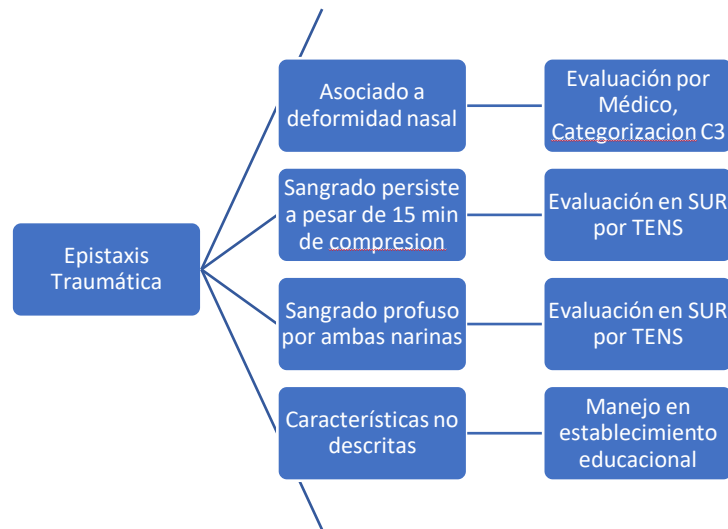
Epistaxis Traumática

Asociado a deformidad nasal

Evaluación por Médico, Categorizacion C3

Sangrado persiste a pesar de 15 min de compresion

Evaluación en SUR por TENS

Sangrado profuso por ambas narinas

Evaluación en SUR por TENS

Características no descritas

Manejo en establecimiento educacional